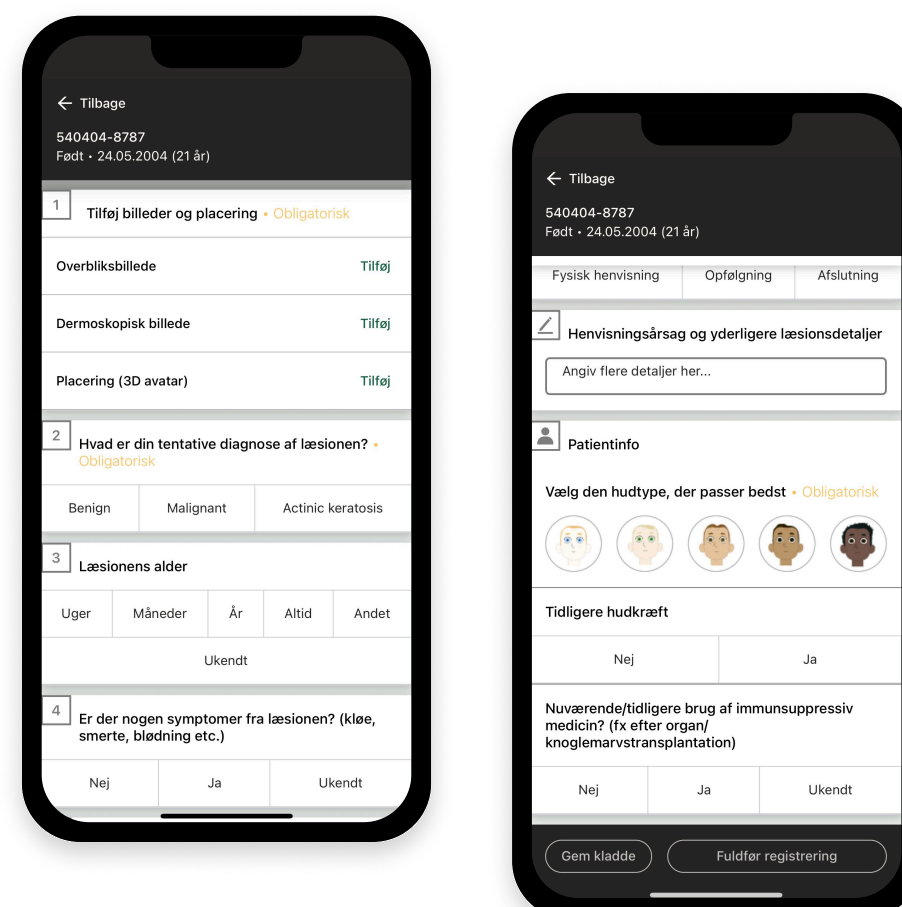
← Tilbage

540404-8787
Født • 24.05.2004 (21 år)

1 Tilføj billeder og placering • Obligatorisk

Overbliksbillede Tilføj

Dermoskopisk billede Tilføj

Placering (3D avatar) Tilføj

2 Hvad er din tentative diagnose af læsionen? • Obligatorisk

Benign | Malignant | Actinic keratosis

3 Læsionens alder

Uger | Måneder | År | Altid | Andet

Ukendt

4 Er der nogen symptomer fra læsionen? (kløe, smerte, blødning etc.)

Nej | Ja | Ukendt

← Tilbage

540404-8787
Født • 24.05.2004 (21 år)

Fysisk henvisning | Opfølgning | Afslutning

Henvisningsårsag og yderligere læsionsdetaljer

Angiv flere detaljer her...

Patientinfo

Vælg den hudtype, der passer bedst • Obligatorisk

Tidligere hudkræft

Nej | Ja

Nuværende/tidligere brug af immunsuppressiv medicin? (fx efter organ/ knoglemarvstransplantation)

Nej | Ja | Ukendt

Gem kladde | Fuldfør registrering